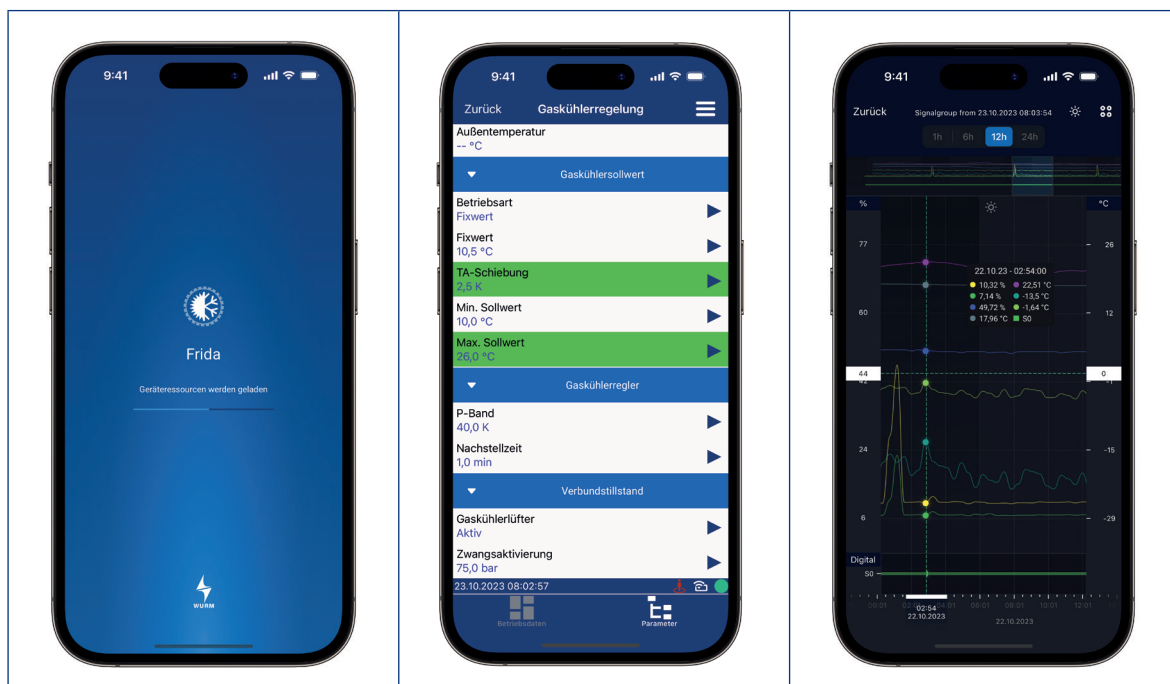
9:41

Frida

Geräteressourcen werden geladen

WURM

9:41

Zurück Gaskühlerregelung

Außentemperatur
-- °C

Gaskühlersollwert

Betriebsart
Fixwert

Fixwert
10,5 °C

TA-Schiebung
2,5 K

Min. Sollwert
10,0 °C

Max. Sollwert
26,0 °C

Gaskühlerregler

P-Band
40,0 K

Nachstellzeit
1,0 min

Verbundstillstand

Gaskühlerlüfter
Aktiv

Zwangsaktivierung
75,0 bar

23.10.2023 08:02:57

Betriebsdaten Parameter

9:41

Zurück Signalgroup from 23.10.2023 08:03:54

1h 6h 12h 24h

% °C

77 26

22.10.23 - 02:54:00
10,32 % 22,51 °C
7,14 % -13,5 °C
49,72 % -1,64 °C
17,96 °C S0

60 12

44 0

24 -15

6 -29

Digital
S0

02:54
22.10.2023

22.10.2023